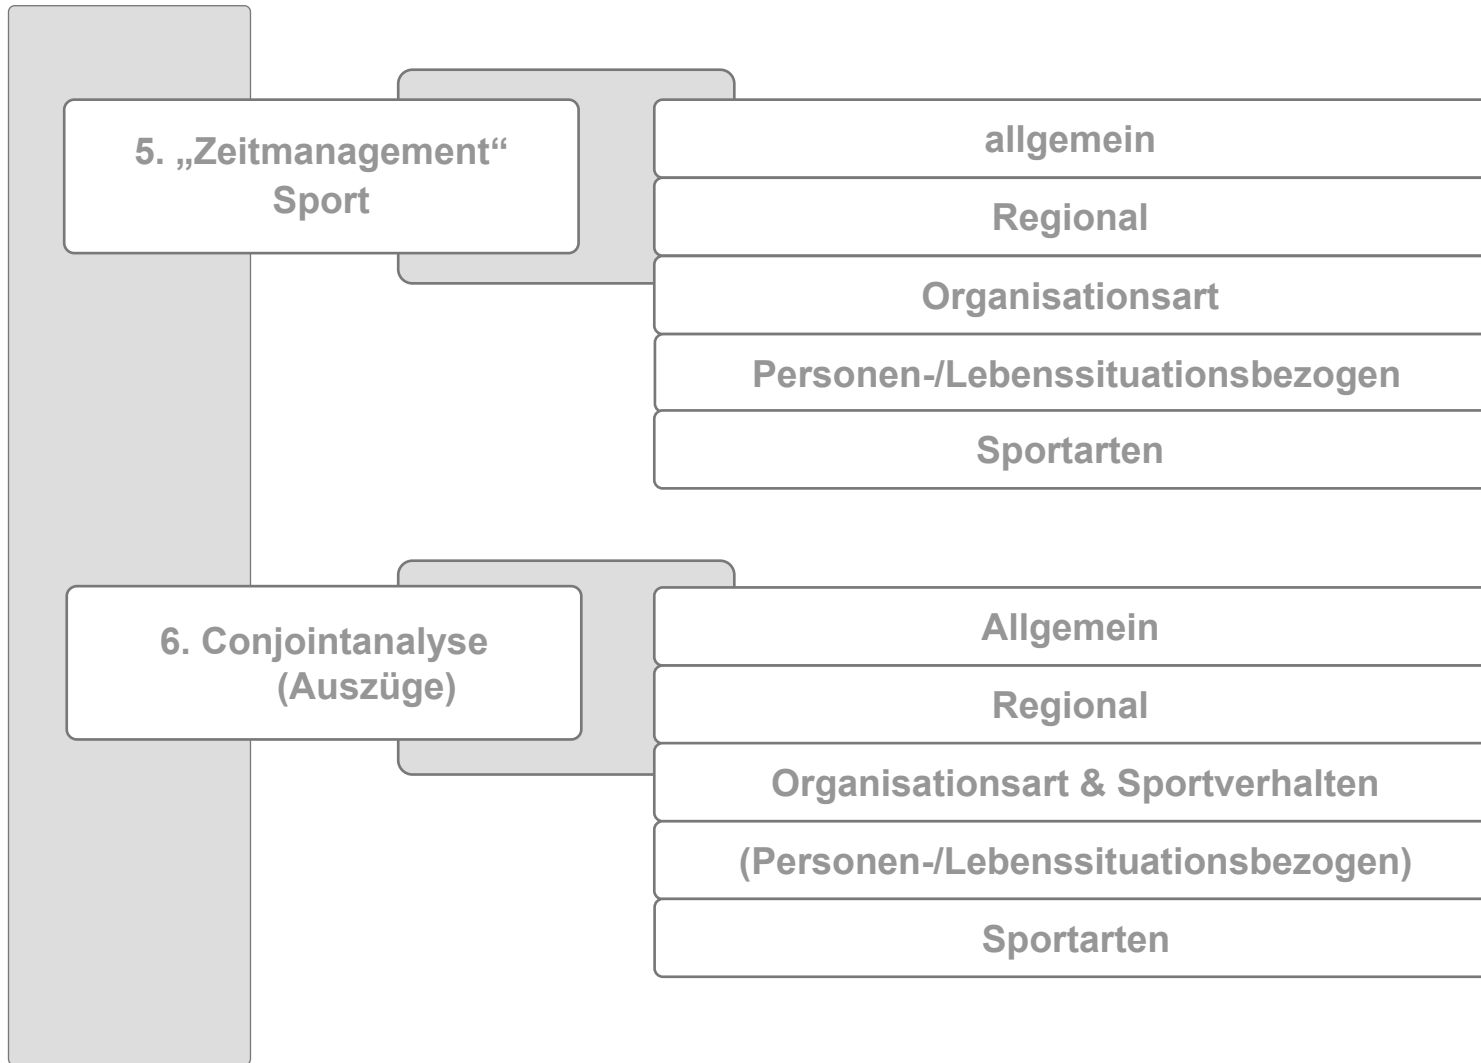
5. „Zeitmanagement“ Sport

allgemein

Regional

Organisationsart

Personen-/Lebenssituationsbezogen

Sportarten

6. Conjointanalyse (Auszüge)

Allgemein

Regional

Organisationsart & Sportverhalten

(Personen-/Lebenssituationsbezogen)

Sportarten